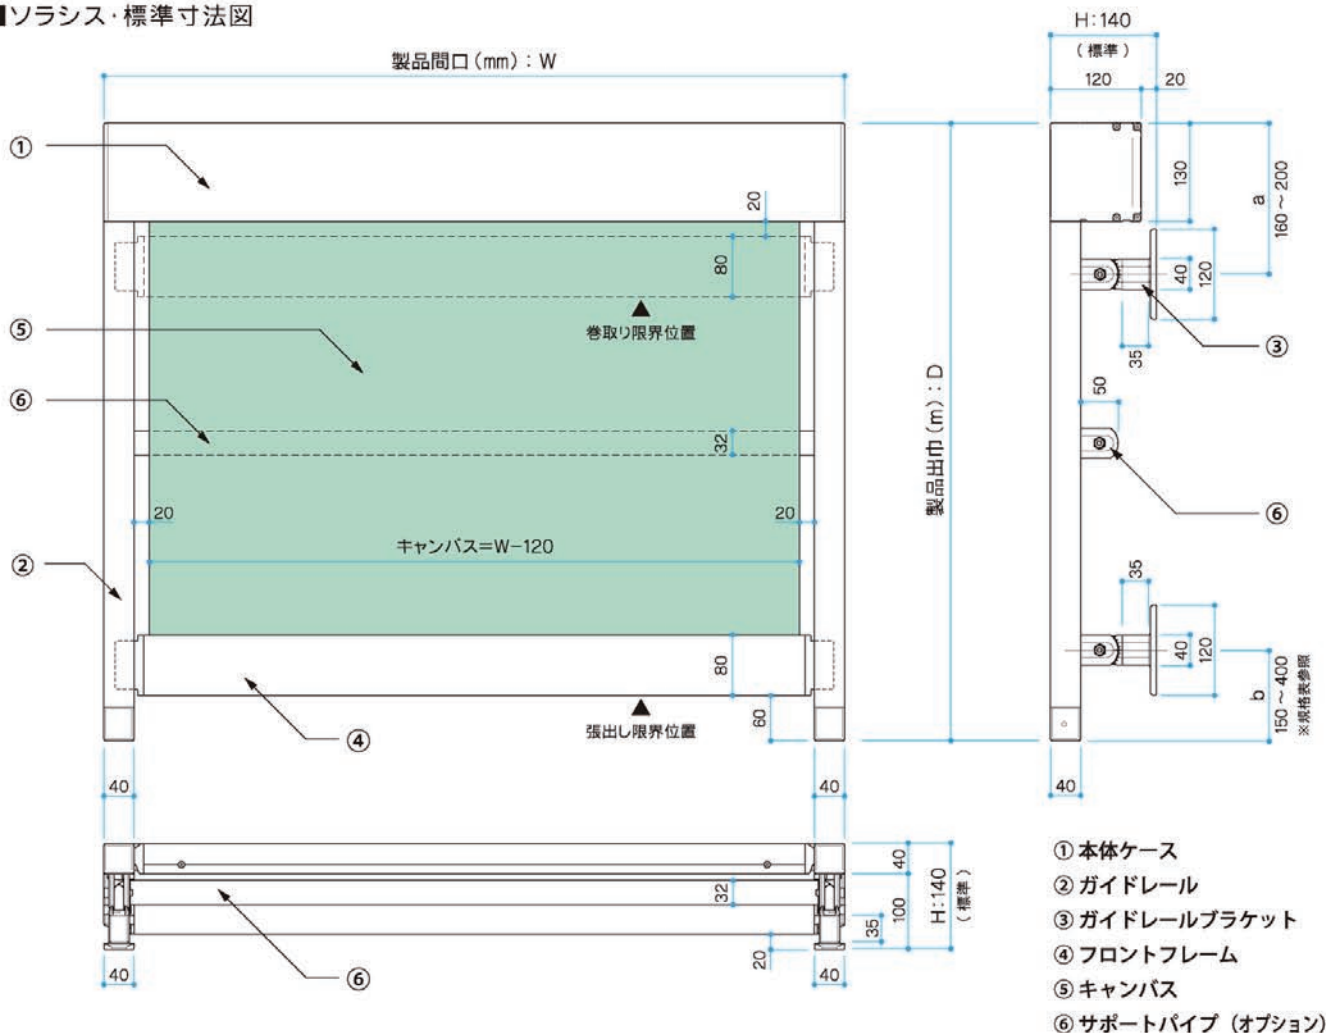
ソラシス・標準寸法図

製品間口（mm）：W

①
⑤
⑥
②

20
80
巻取り限界位置
32
20
20
キャンバス=W−120
80
張出し限界位置
60
④

40
40

製品出巾（m）：D

H:140
（標準）
120
20
130
a
160 ~ 200
40
120
③
35
50
⑥
35
40
120
b
150 ~ 400
※規格表参照
40

40
32
100
35
H:140
（標準）
20
40
40
⑥

① 本体ケース
② ガイドレール
③ ガイドレールブラケット
④ フロントフレーム
⑤ キャンバス
⑥ サポートパイプ（オプション）